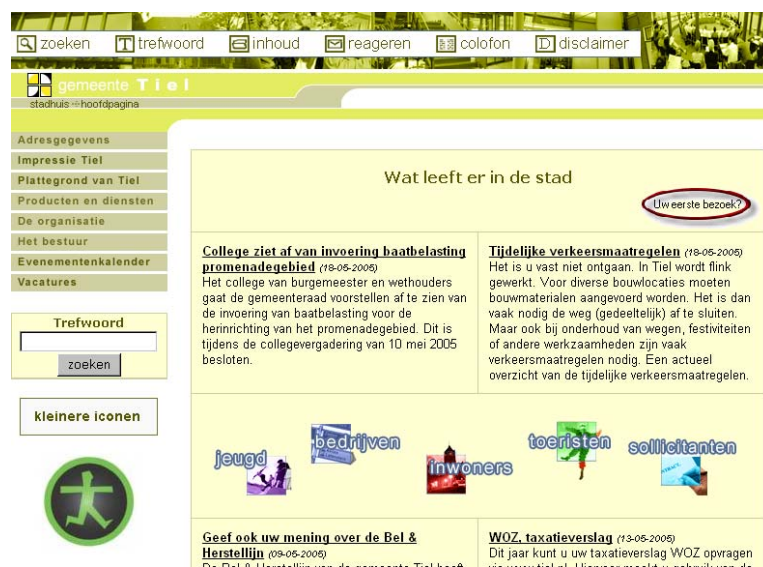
zoeken trefwoord inhoud reageren colofon disclaimer

gemeente Tiel
stadhuis » hoofdpagina

Adresgegevens
Impressie Tiel
Plattegrond van Tiel
Producten en diensten
De organisatie
Het bestuur
Evenementenkalender
Vacatures

Trefwoord
zoeken

kleinere iconen

Wat leeft er in de stad

Uw eerste bezoek?

College ziet af van invoering baatbelasting promenadegebied (18-05-2005)
Het college van burgemeester en wethouders gaat de gemeenteraad voorstellen af te zien van de invoering van baatbelasting voor de herinrichting van het promenadegebied. Dit is tijdens de collegevergadering van 10 mei 2005 besloten.

Tijdelijke verkeersmaatregelen (18-05-2005)
Het is u vast niet ontgaan. In Tiel wordt flink gewerkt. Voor diverse bouwlocaties moeten bouwmaterialen aangevoerd worden. Het is dan vaak nodig de weg (gedeeltelijk) af te sluiten. Maar ook bij onderhoud van wegen, festiviteiten of andere werkzaamheden zijn vaak verkeersmaatregelen nodig. Een actueel overzicht van de tijdelijke verkeersmaatregelen.

jeugd bedrijven inwoners toeristen sollicitanten

Geef ook uw mening over de Bel & Herstellijn (09-05-2005)
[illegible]

WOZ, taxatieverslag (13-05-2005)
Dit jaar kunt u uw taxatieverslag WOZ opvragen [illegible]